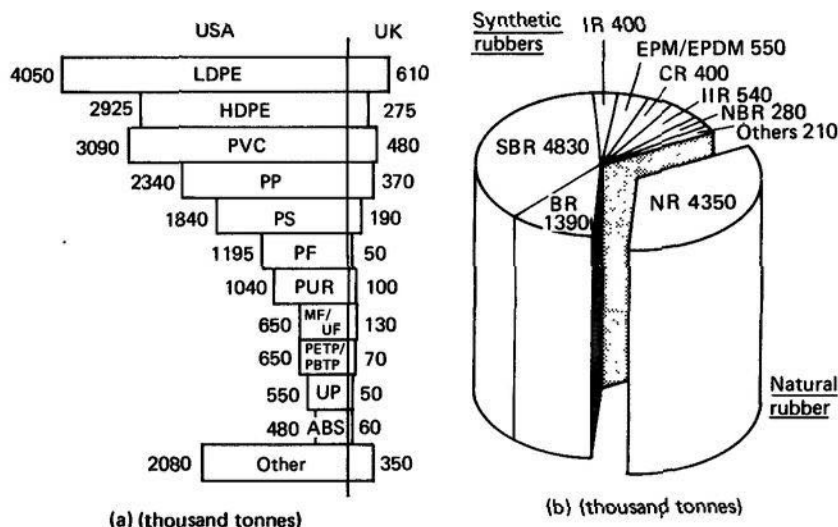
USA UK
4050 LDPE 610
2925 HDPE 275
3090 PVC 480
2340 PP 370
1840 PS 190
1195 PF 50
1040 PUR 100
650 MF/UF 130
650 PETP/PBTP 70
550 UP 50
480 ABS 60
2080 Other 350

(a) (thousand tonnes)

Synthetic rubbers
IR 400
EPM/EPDM 550
CR 400
IIR 540
NBR 280
Others 210
SBR 4830
BR 1390
NR 4350
Natural rubber

(b) (thousand tonnes)